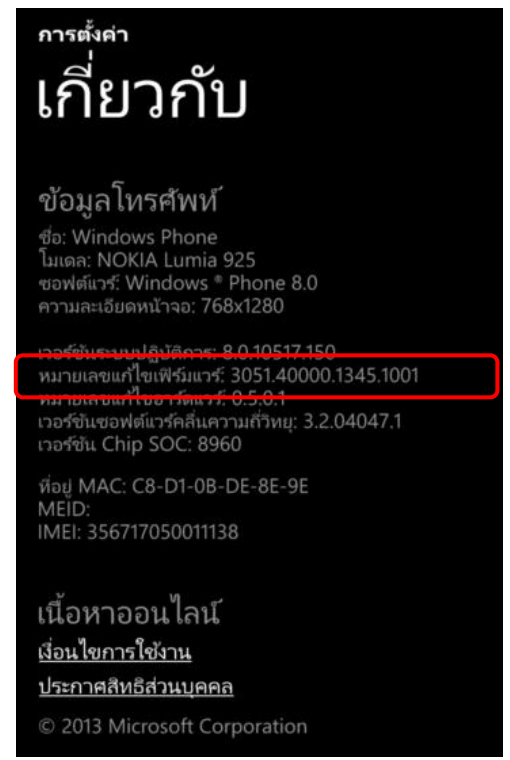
การตั้งค่า

เกี่ยวกับ

ข้อมูลโทรศัพท์

ชื่อ: Windows Phone
โมเดล: NOKIA Lumia 925
ซอฟต์แวร์: Windows ® Phone 8.0
ความละเอียดหน้าจอ: 768x1280

เวอร์ชันระบบปฏิบัติการ: 8.0.10517.150
หมายเลขแก้ไขเฟิร์มแวร์: 3051.40000.1345.1001
หมายเลขแก้ไขฮาร์ดแวร์: 0.5.0.1
เวอร์ชันซอฟต์แวร์คลื่นความถี่วิทยุ: 3.2.04047.1
เวอร์ชัน Chip SOC: 8960

ที่อยู่ MAC: C8-D1-0B-DE-8E-9E
MEID:
IMEI: 356717050011138

เนื้อหาออนไลน์

เงื่อนไขการใช้งาน

ประกาศสิทธิส่วนบุคคล

© 2013 Microsoft Corporation